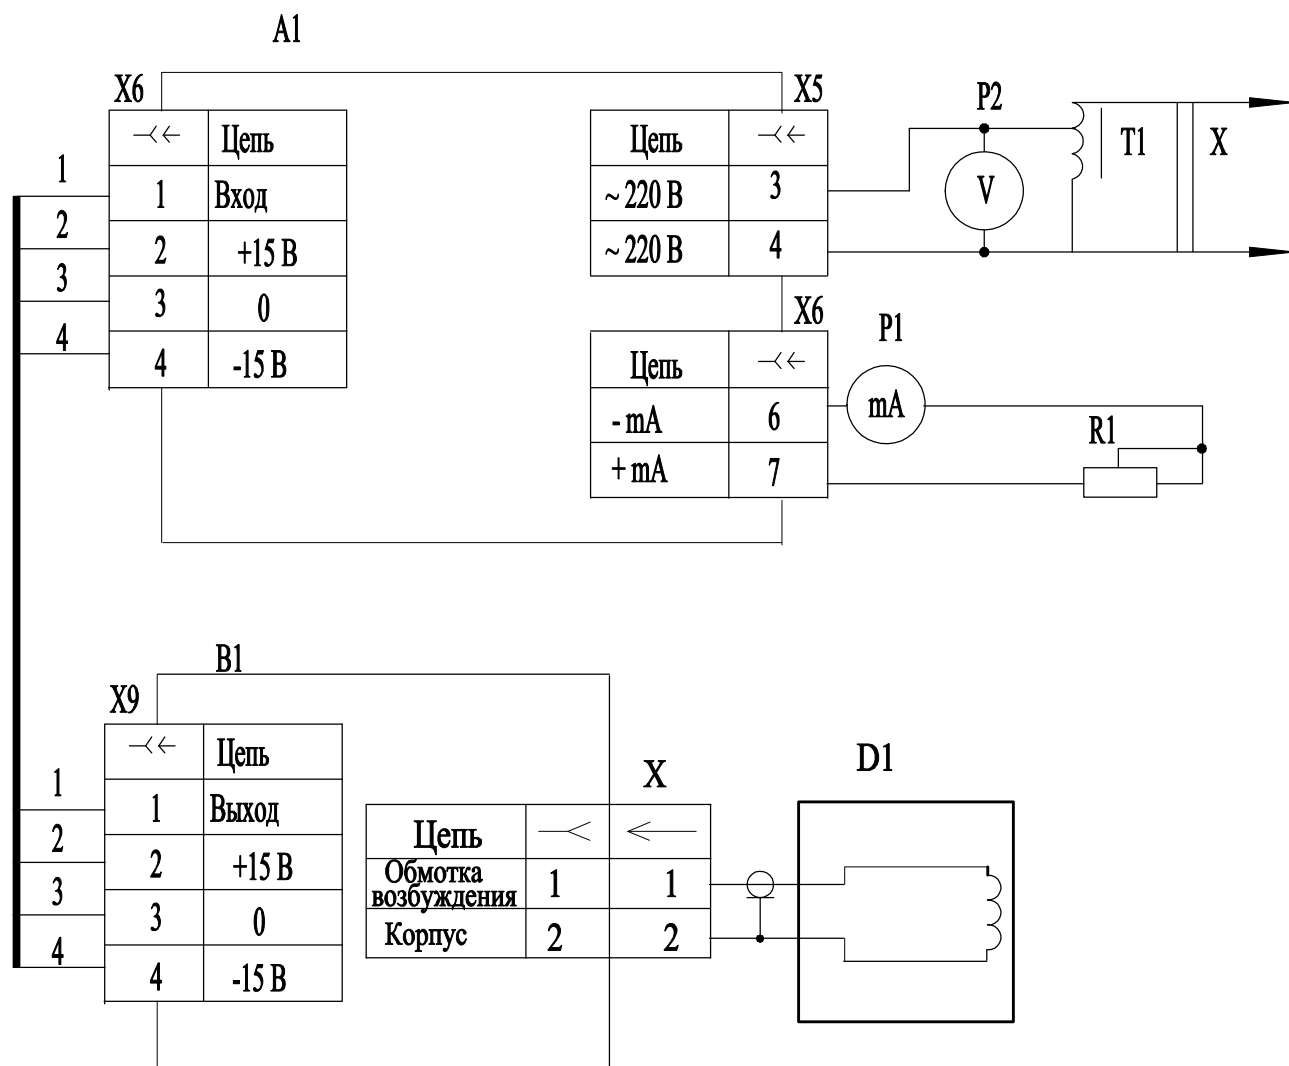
A1

X6

| $\prec\leftarrow$ | Цепь |
|---|---|
| 1 | Вход |
| 2 | +15 В |
| 3 | 0 |
| 4 | -15 В |

1
2
3
4

X5

| Цепь | $\prec\leftarrow$ |
|---|---|
| ~ 220 В | 3 |
| ~ 220 В | 4 |

P2
V
T1
X

X6
P1

| Цепь | $\prec\leftarrow$ |
|---|---|
| - mA | 6 |
| + mA | 7 |

mA
R1

B1
X9

| $\prec\leftarrow$ | Цепь |
|---|---|
| 1 | Выход |
| 2 | +15 В |
| 3 | 0 |
| 4 | -15 В |

1
2
3
4

X

| Цепь | $\prec$ | $\leftarrow$ |
|---|---|---|
| Обмотка возбуждения | 1 | 1 |
| Корпус | 2 | 2 |

D1